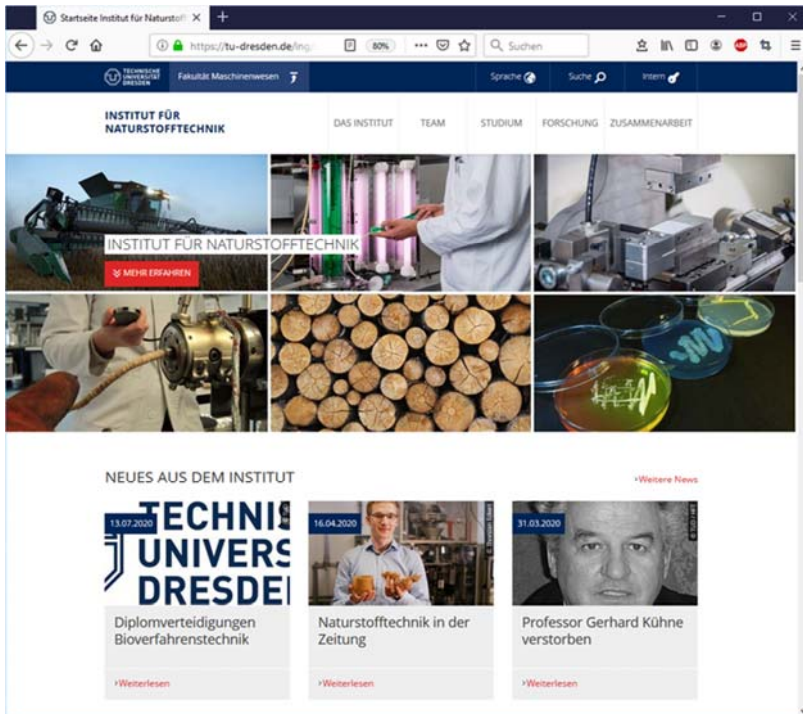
Startseite Institut für Naturstoff ×

https://tu-dresden.de/ing/

80%

Suchen

TECHNISCHE UNIVERSITÄT DRESDEN

Fakultät Maschinenwesen

Sprache

Suche

Intern

INSTITUT FÜR NATURSTOFFTECHNIK

DAS INSTITUT

TEAM

STUDIUM

FORSCHUNG

ZUSAMMENARBEIT

INSTITUT FÜR NATURSTOFFTECHNIK

MEHR ERFAHREN

NEUES AUS DEM INSTITUT

›Weitere News

13.07.2020

TECHNIS UNIVERS DRESDEI

Diplomverteidigungen Bioverfahrenstechnik

›Weiterlesen

16.04.2020

Naturstofftechnik in der Zeitung

›Weiterlesen

31.03.2020

Professor Gerhard Kühne verstorben

›Weiterlesen